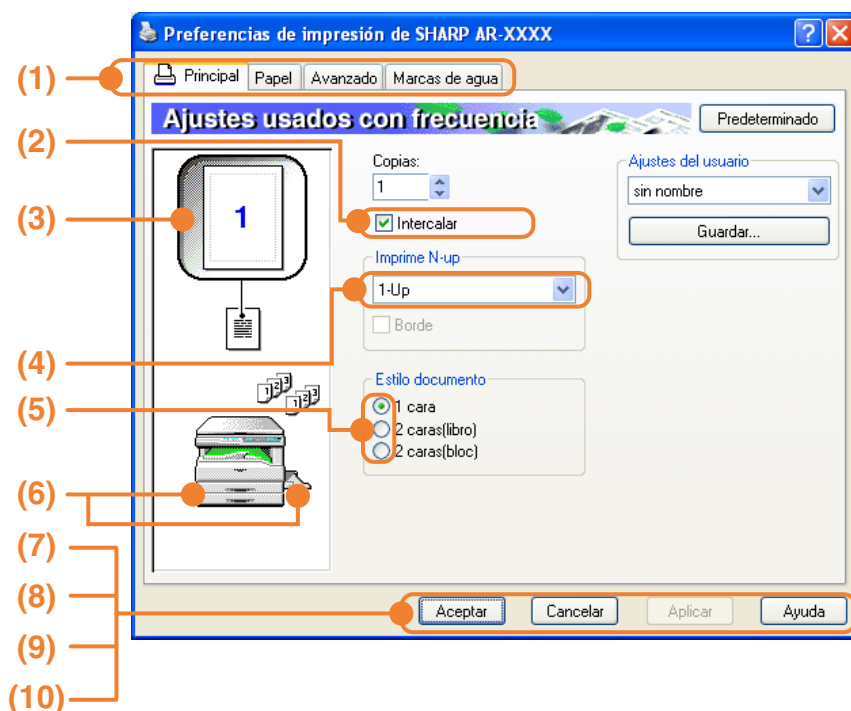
Preferencias de impresión de SHARP AR-XXXX

(1)
Principal | Papel | Avanzado | Marcas de agua

Ajustes usados con frecuencia
Predeterminado

(2)
Copias:
1
Intercalar

(3)
1

Ajustes del usuario
sin nombre
Guardar...

Imprime N-up
1-Up
Borde

(4)

Estilo documento
(5)
1 cara
2 caras(libro)
2 caras(bloc)

(6)

(7)
(8)
(9)
(10)

Aceptar
Cancelar
Aplicar
Ayuda